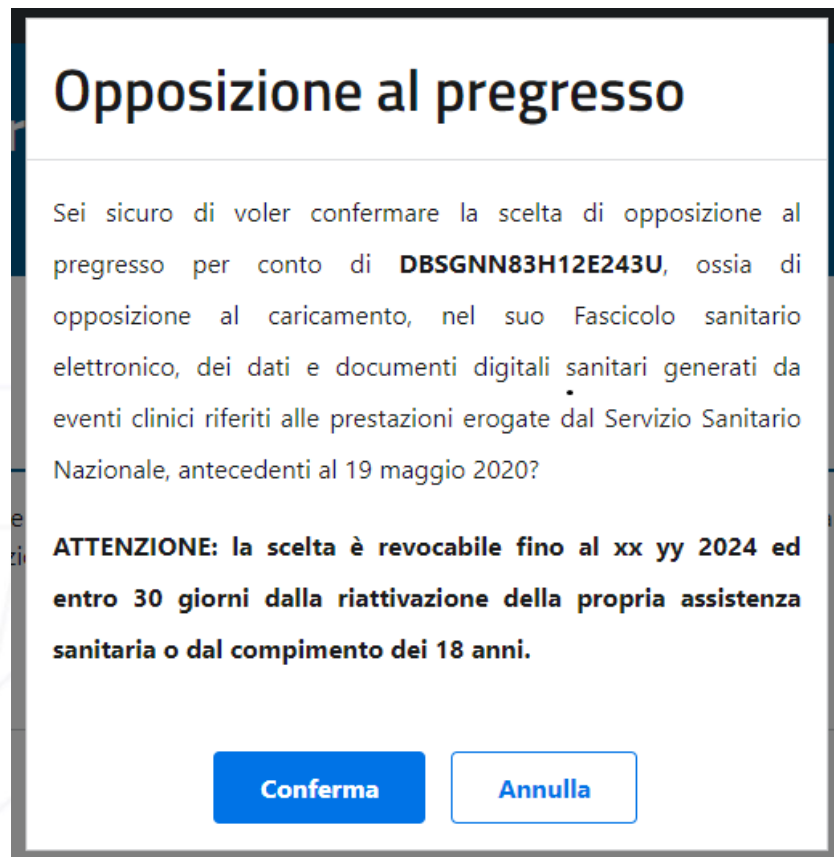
Opposizione al pregresso

Sei sicuro di voler confermare la scelta di opposizione al pregresso per conto di **DBSGNN83H12E243U**, ossia di opposizione al caricamento, nel suo Fascicolo sanitario elettronico, dei dati e documenti digitali sanitari generati da eventi clinici riferiti alle prestazioni erogate dal Servizio Sanitario Nazionale, antecedenti al 19 maggio 2020?

**ATTENZIONE: la scelta è revocabile fino al xx yy 2024 ed entro 30 giorni dalla riattivazione della propria assistenza sanitaria o dal compimento dei 18 anni.**

Conferma

Annulla